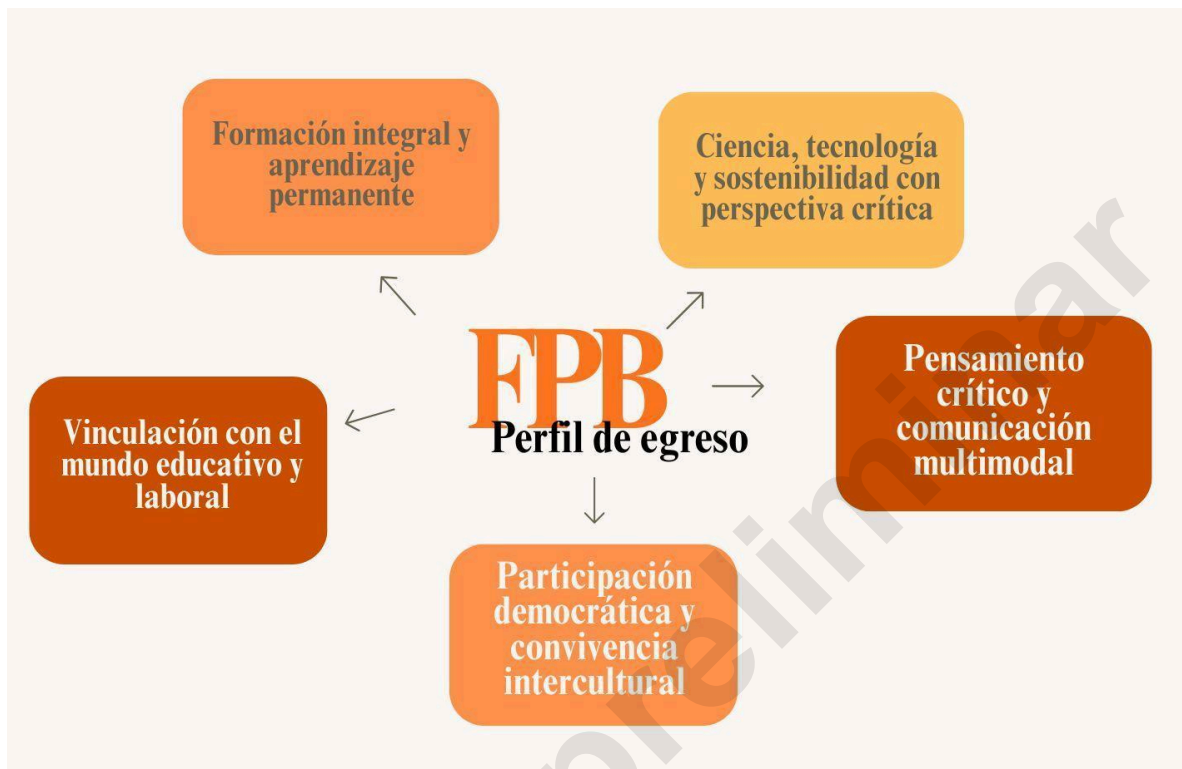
Formación integral y aprendizaje permanente

Ciencia, tecnología y sostenibilidad con perspectiva crítica

FPB
Perfil de egreso

Pensamiento crítico y comunicación multimodal

Vinculación con el mundo educativo y laboral

Participación democrática y convivencia intercultural

preliminar